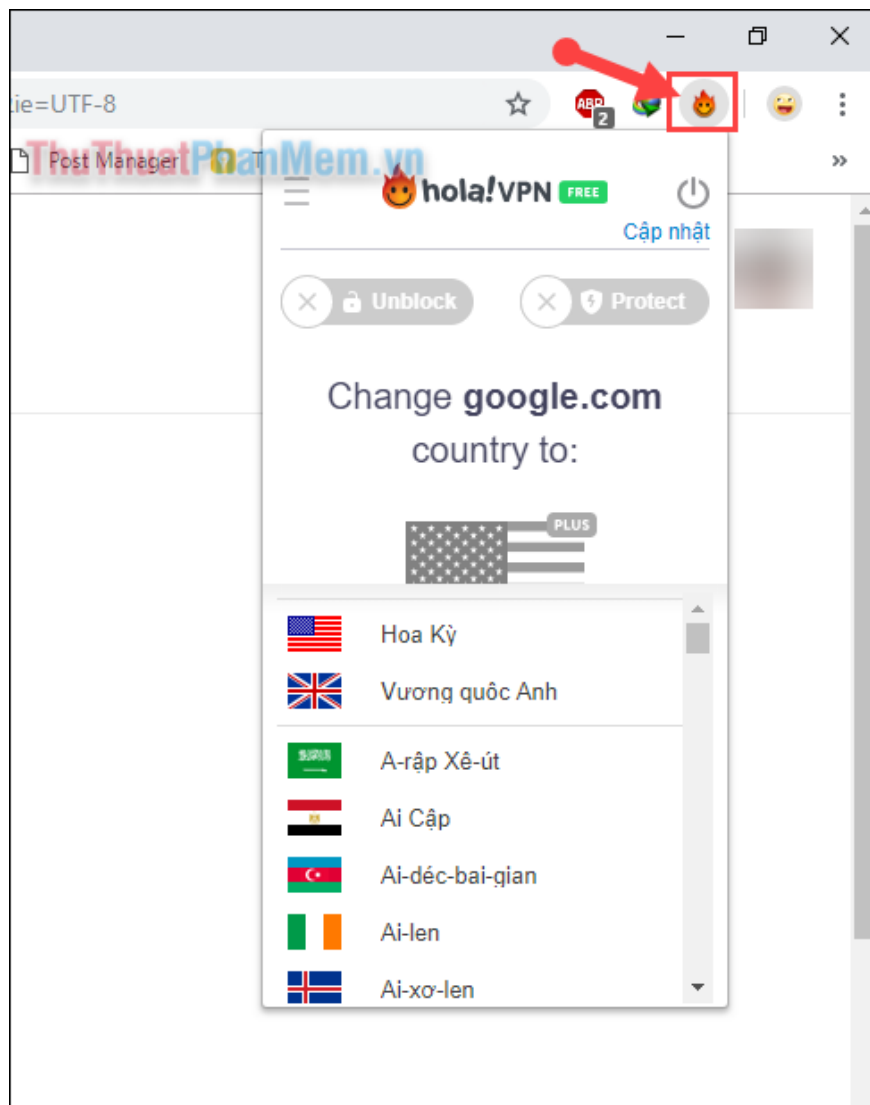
ie=UTF-8

ABP 2

Post Manager

ThuThuatPhanMem.vn

hola!VPN FREE

Cập nhật

Unblock

Protect

Change **google.com** country to:

PLUS

Hoa Kỳ

Vương quốc Anh

A-rập Xê-út

Ai Cập

Ai-déc-bai-gian

Ai-len

Ai-xơ-len